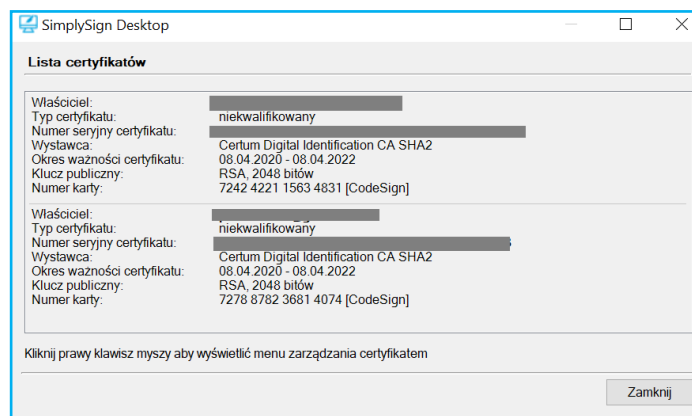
SimplySign Desktop

Lista certyfikatów

Właściciel: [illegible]
Typ certyfikatu: niekwalifikowany
Numer seryjny certyfikatu: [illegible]
Wystawca: Certum Digital Identification CA SHA2
Okres ważności certyfikatu: 08.04.2020 - 08.04.2022
Klucz publiczny: RSA, 2048 bitów
Numer karty: 7242 4221 1563 4831 [CodeSign]

Właściciel: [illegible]
Typ certyfikatu: niekwalifikowany
Numer seryjny certyfikatu: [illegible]
Wystawca: Certum Digital Identification CA SHA2
Okres ważności certyfikatu: 08.04.2020 - 08.04.2022
Klucz publiczny: RSA, 2048 bitów
Numer karty: 7278 8782 3681 4074 [CodeSign]

Kliknij prawy klawisz myszy aby wyświetlić menu zarządzania certyfikatem

Zamknij